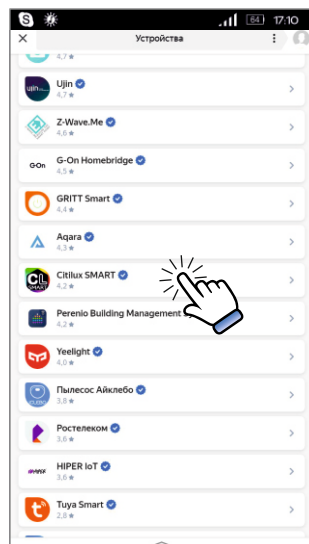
64 17:10
Устройства
4,7 ★
Ujin
4,7 ★
Z-Wave.Me
4,6 ★
G-On Homebridge
4,5 ★
GRITT Smart
4,4 ★
Aqara
4,3 ★
Citilux SMART
4,2 ★
Perenio Building Management
4,2 ★
Yeelight
4,0 ★
Пылесос Айклебо
3,8 ★
Ростелеком
3,6 ★
HIPER IoT
3,6 ★
Tuya Smart
2,8 ★